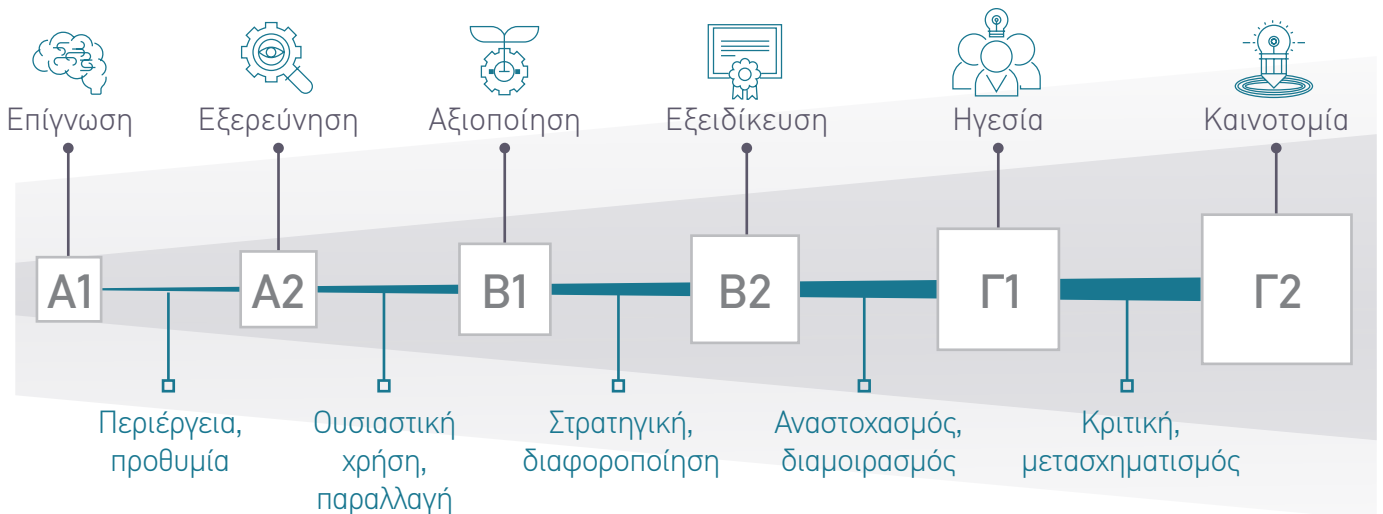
Επίγνωση

Εξερεύνηση

Αξιοποίηση

Εξειδίκευση

Ηγεσία

Καινοτομία

A1

A2

B1

B2

Γ1

Γ2

Περιέργεια, προθυμία

Ουσιαστική χρήση, παραλλαγή

Στρατηγική, διαφοροποίηση

Αναστοχασμός, διαμοιρασμός

Κριτική, μετασχηματισμός